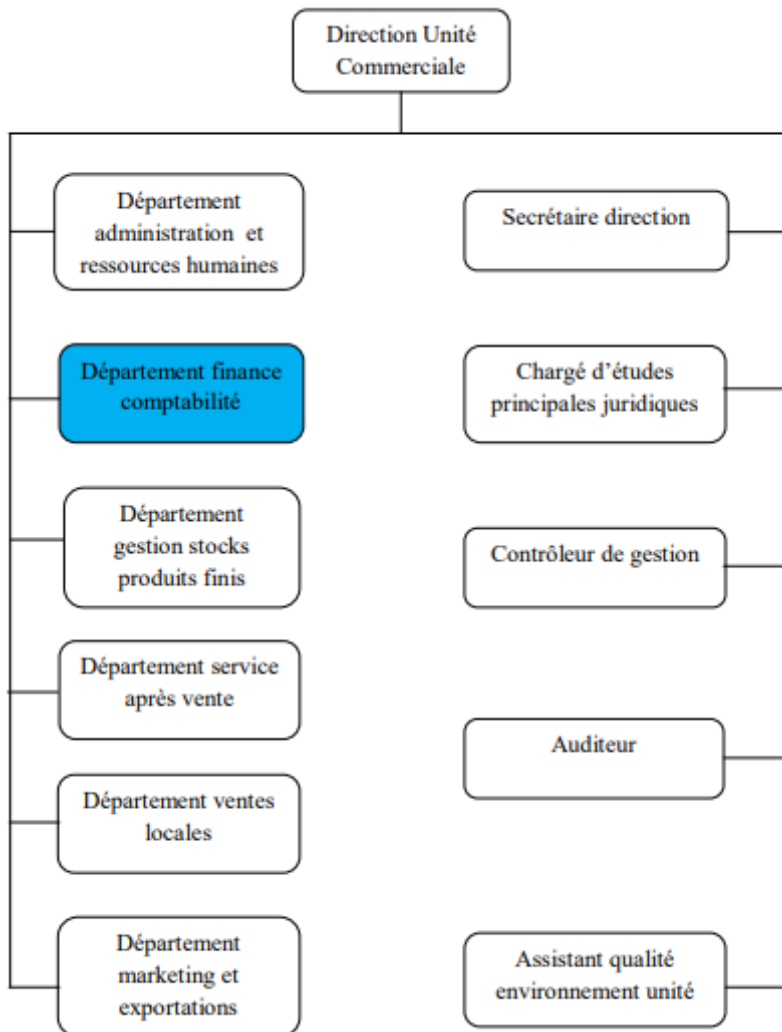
Direction Unité Commerciale

Département administration et ressources humaines

Département finance comptabilité

Département gestion stocks produits finis

Département service après vente

Département ventes locales

Département marketing et exportations

Secrétaire direction

Chargé d'études principales juridiques

Contrôleur de gestion

Auditeur

Assistant qualité environnement unité